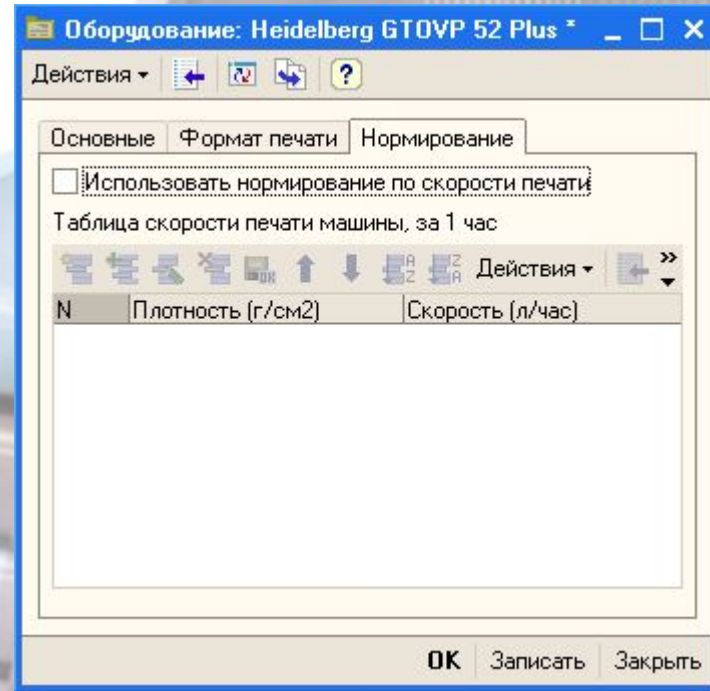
Оборудование: Heidelberg GTOVP 52 Plus *

Действия ▾ ?

Основные | Формат печати | Нормирование

Использовать нормирование по скорости печати

Таблица скорости печати машины, за 1 час

Действия ▾

| N | Плотность (г/см2) | Скорость (л/час) |
|---|---|---|

OK | Записать | Закрыть